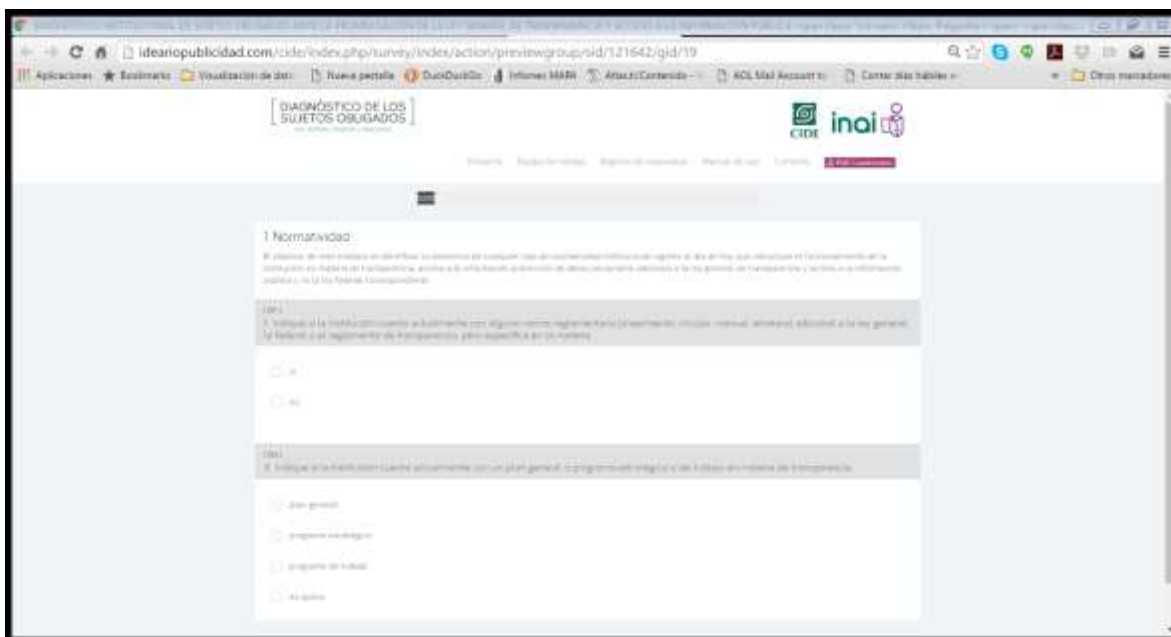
ideariopublicidad.com/cide/index.php/survey/index/action/previewgroup/sid/121642/gid/19

Aplicaciones Bookmarks Visualización de dat Nueva pestaña DuckDuckGo Informes MARM Attach/Contenido AOL Mail Account Contar días hábiles Otros marcadores

DIAGNÓSTICO DE LOS SUJETOS OBLIGADOS

CIDE inai

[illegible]

1 Normatividad

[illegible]

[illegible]
1. Indique si la institución cuenta actualmente con alguna norma reglamentaria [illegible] adicional a la ley general, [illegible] en la materia

Sí

No

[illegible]
2. Indique si la institución cuenta actualmente con un plan general, o programa estratégico o de trabajo en materia de transparencia

plan general

programa estratégico

programa de trabajo

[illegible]